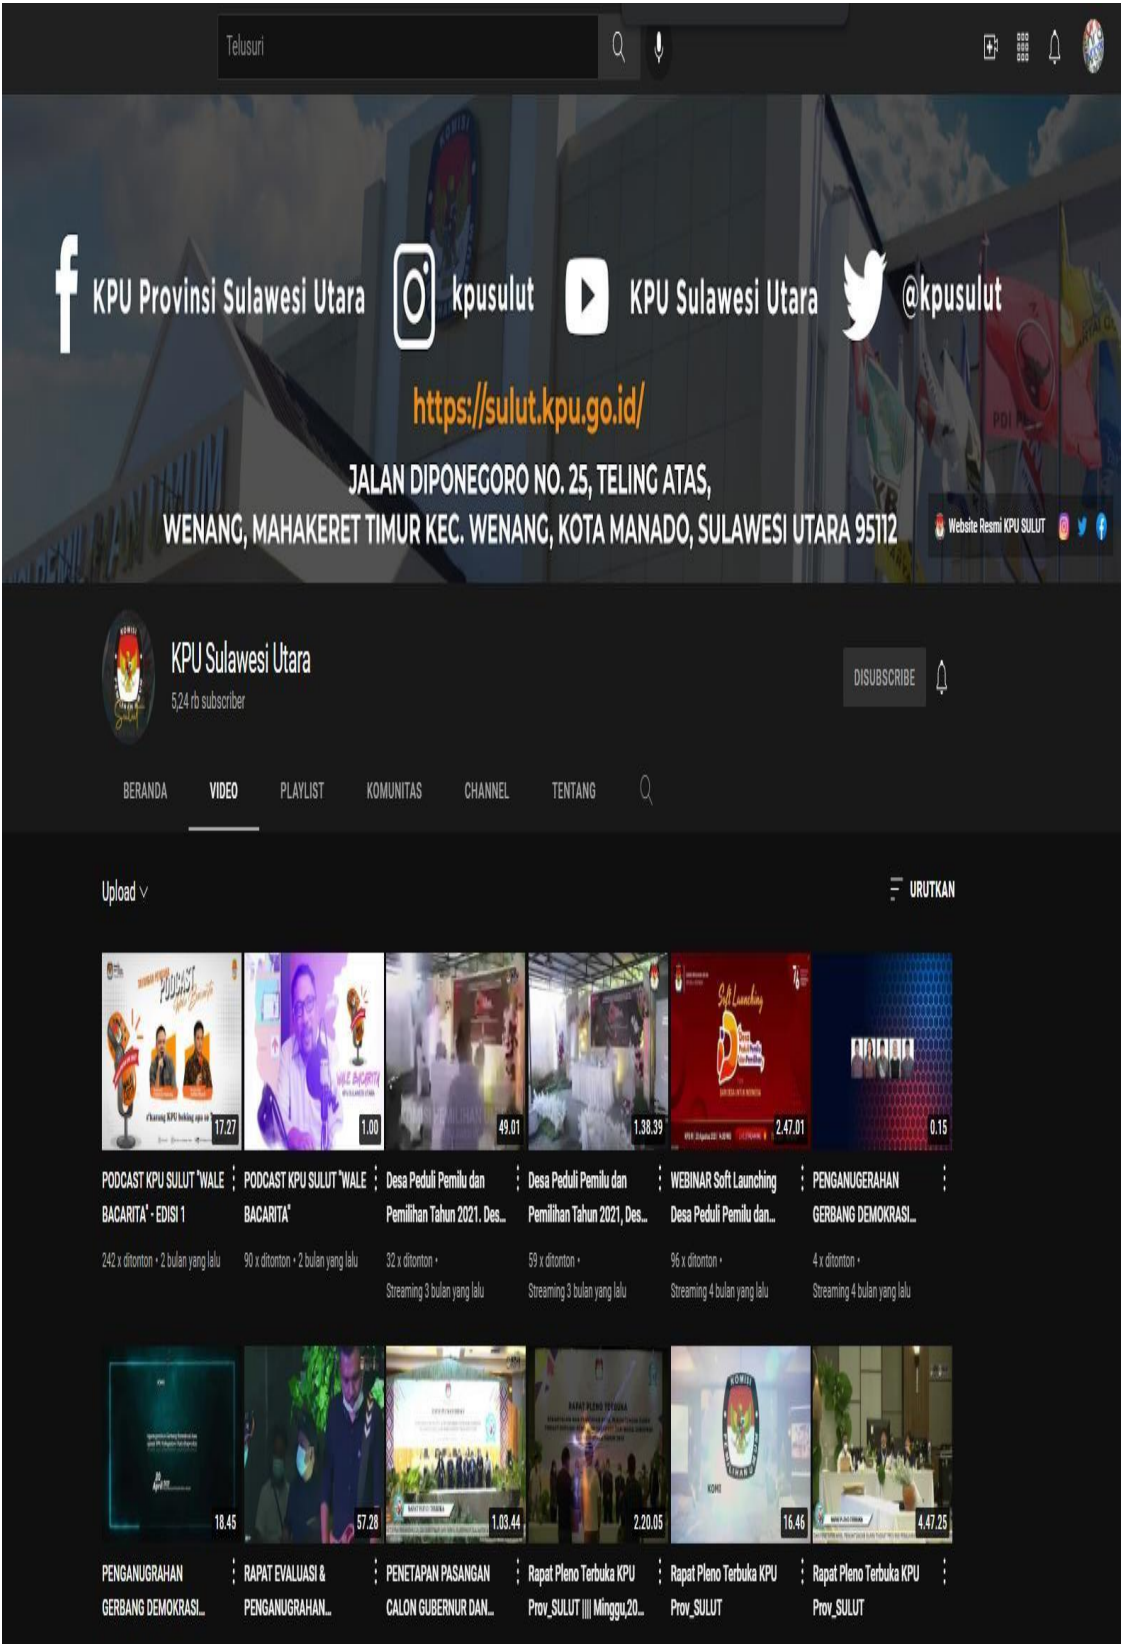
Telusuri

KPU Provinsi Sulawesi Utara kpusulut KPU Sulawesi Utara @kpusulut

https://sulut.kpu.go.id/

JALAN DIPONEGORO NO. 25, TELING ATAS,
WENANG, MAHAKERET TIMUR KEC. WENANG, KOTA MANADO, SULAWESI UTARA 95112

Website Resmi KPU SULUT

KPU Sulawesi Utara
5,24 rb subscriber

DISUBSCRIBE

BERANDA VIDEO PLAYLIST KOMUNITAS CHANNEL TENTANG

Upload

URUTKAN

17.27
PODCAST KPU SULUT 'WALE BACARITA' - EDISI 1
242 x ditonton • 2 bulan yang lalu

1.00
PODCAST KPU SULUT 'WALE BACARITA'
90 x ditonton • 2 bulan yang lalu

49.01
Desa Peduli Pemilu dan Pemilihan Tahun 2021. Des...
32 x ditonton •
Streaming 3 bulan yang lalu

1.38.39
Desa Peduli Pemilu dan Pemilihan Tahun 2021, Des...
59 x ditonton •
Streaming 3 bulan yang lalu

2.47.01
WEBINAR Soft Launching Desa Peduli Pemilu dan...
96 x ditonton •
Streaming 4 bulan yang lalu

0.15
PENGANUGERAHAN GERBANG DEMOKRASI...
4 x ditonton •
Streaming 4 bulan yang lalu

18.45
PENGANUGRAHAN GERBANG DEMOKRASI...

57.28
RAPAT EVALUASI & PENGANUGRAHAN...

1.03.44
PENETAPAN PASANGAN CALON GUBERNUR DAN...

2.20.05
Rapat Pleno Terbuka KPU Prov_SULUT |||| Minggu,20...

16.46
Rapat Pleno Terbuka KPU Prov_SULUT

4.47.25
Rapat Pleno Terbuka KPU Prov_SULUT